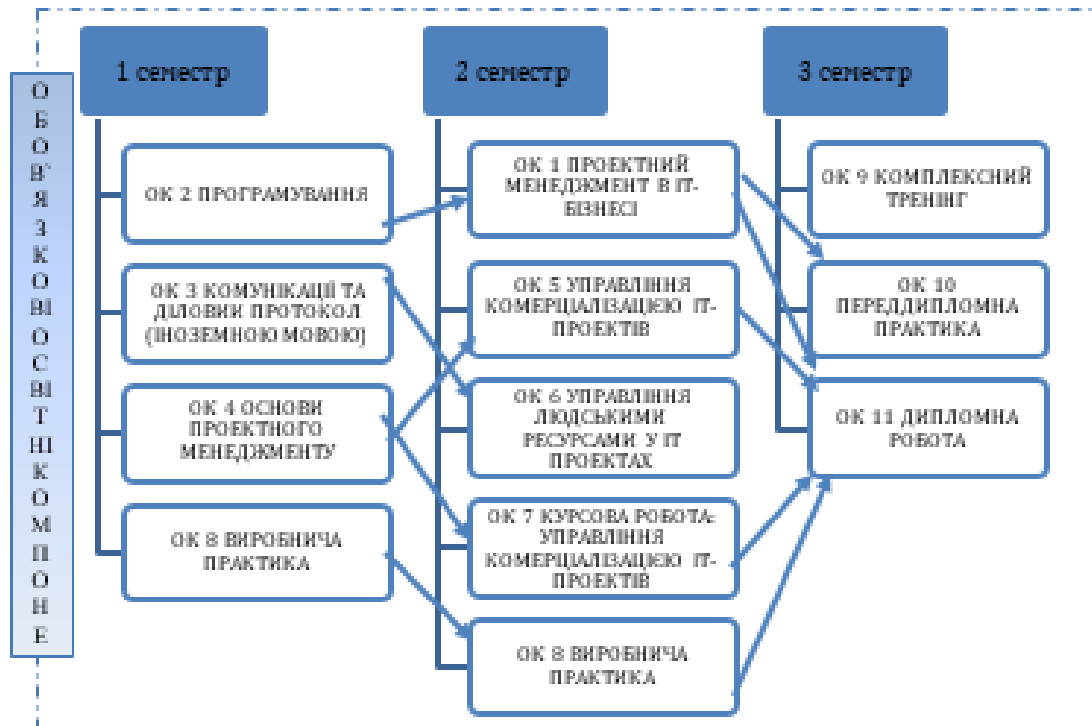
ОБОВ'ЯЗКОВІОСВІТНІКОМПОНЕ

1 семестр

2 семестр

3 семестр

ОК 2 ПРОГРАМУВАННЯ

ОК 3 КОМУНІКАЦІЇ ТА ДІЛОВИЙ ПРОТОКОЛ (ІНОЗЕМНОЮ МОВОЮ)

ОК 4 ОСНОВИ ПРОЕКТНОГО МЕНЕДЖМЕНТУ

ОК 8 ВИРОБНИЧА ПРАКТИКА

ОК 1 ПРОЕКТНИЙ МЕНЕДЖМЕНТ В ІТ-БІЗНЕСІ

ОК 5 УПРАВЛІННЯ КОМЕРЦІАЛІЗАЦІЄЮ ІТ-ПРОЕКТІВ

ОК 6 УПРАВЛІННЯ ЛЮДСЬКИМИ РЕСУРСАМИ У ІТ ПРОЕКТАХ

ОК 7 КУРСОВА РОБОТА: УПРАВЛІННЯ КОМЕРЦІАЛІЗАЦІЄЮ ІТ-ПРОЕКТІВ

ОК 8 ВИРОБНИЧА ПРАКТИКА

ОК 9 КОМПЛЕКСНИЙ ТРЕНІНГ

ОК 10 ПЕРЕДДИПЛОМНА ПРАКТИКА

ОК 11 ДИПЛОМНА РОБОТА